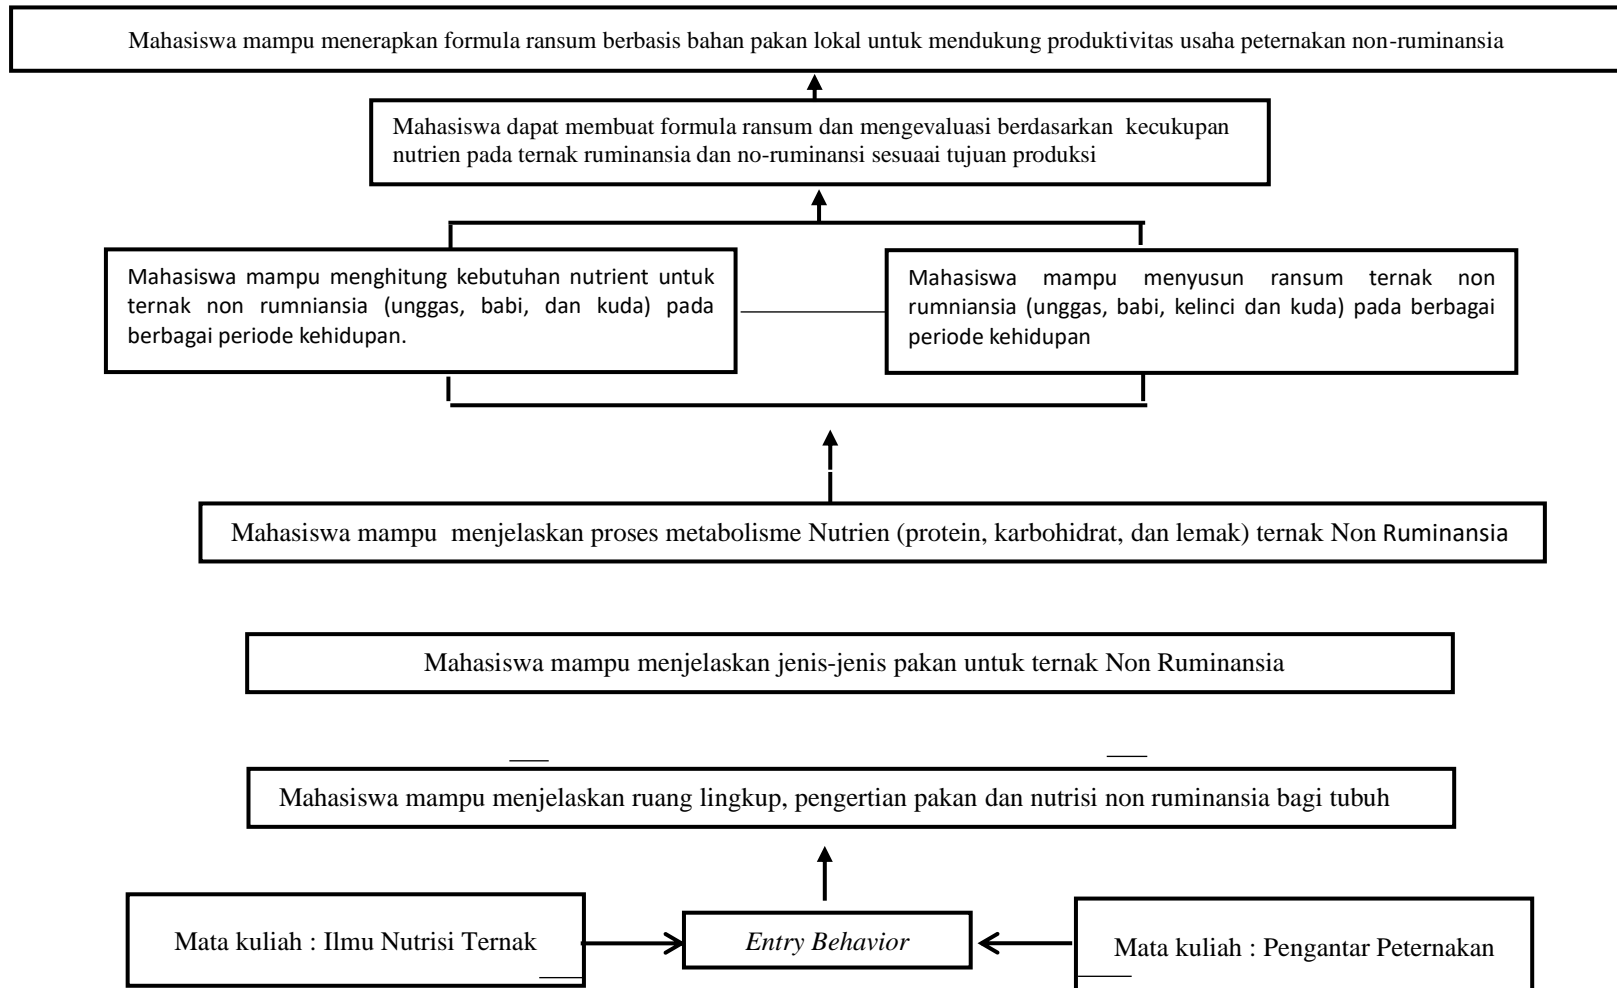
Mahasiswa mampu menerapkan formula ransum berbasis bahan pakan lokal untuk mendukung produktivitas usaha peternakan non-ruminansia

Mahasiswa dapat membuat formula ransum dan mengevaluasi berdasarkan kecukupan nutrien pada ternak ruminansia dan no-ruminansi sesuaai tujuan produksi

Mahasiswa mampu menghitung kebutuhan nutrient untuk ternak non rumniansia (unggas, babi, dan kuda) pada berbagai periode kehidupan.

Mahasiswa mampu menyusun ransum ternak non rumniansia (unggas, babi, kelinci dan kuda) pada berbagai periode kehidupan

Mahasiswa mampu menjelaskan proses metabolisme Nutrien (protein, karbohidrat, dan lemak) ternak Non Ruminansia

Mahasiswa mampu menjelaskan jenis-jenis pakan untuk ternak Non Ruminansia

Mahasiswa mampu menjelaskan ruang lingkup, pengertian pakan dan nutrisi non ruminansia bagi tubuh

Mata kuliah : Ilmu Nutrisi Ternak

Entry Behavior

Mata kuliah : Pengantar Peternakan